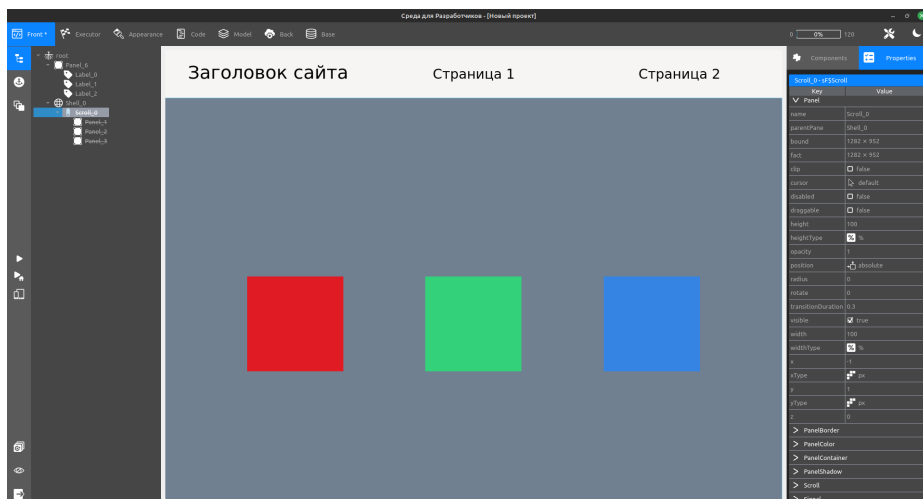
Среда для Разработчиков - [Новый проект]

Front * Executor Appearance Code Model Back Base

0 0% 120

root
Panel_6
Label_0
Label_1
Label_2
Shell_0
Scroll_0
Panel_1
Panel_2
Panel_3

Заголовок сайта Страница 1 Страница 2

Components Properties

Scroll_0 - sF$Scroll

| Key | Value |
|---|---|
| Panel | |
| name | Scroll_0 |
| parentPane | Shell_0 |
| bound | 1282 × 952 |
| fact | 1282 × 952 |
| clip | false |
| cursor | default |
| disabled | false |
| draggable | false |
| height | 100 |
| heightType | % |
| opacity | 1 |
| position | absolute |
| radius | 0 |
| rotate | 0 |
| transitionDuration | 0.3 |
| visible | true |
| width | 100 |
| widthType | % |
| x | -1 |
| xType | px |
| y | 1 |
| yType | px |
| z | 0 |

> PanelBorder
> PanelColor
> PanelContainer
> PanelShadow
> Scroll
> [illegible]